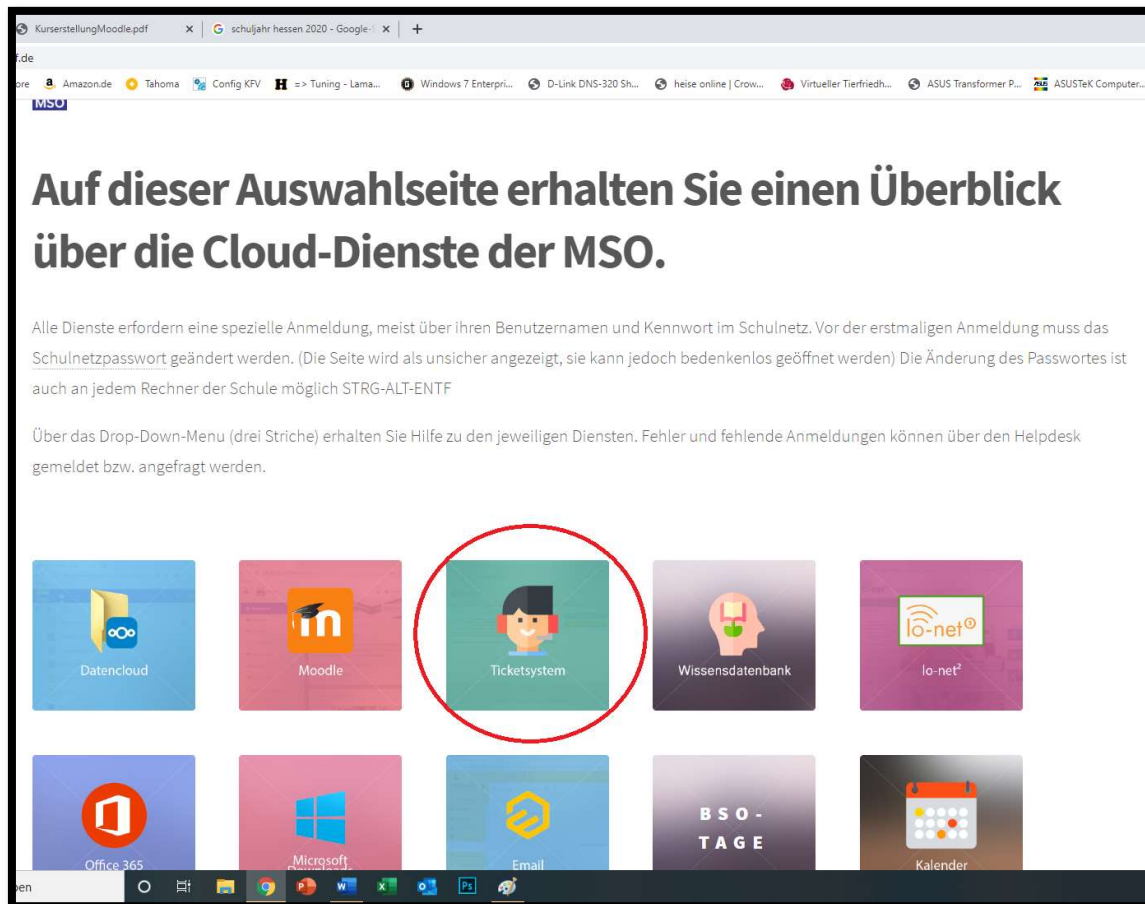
KurserstellungMoodle.pdf × | G schuljahr hessen 2020 - Google- × | +

f.de

ore Amazon.de Tahoma Config KFV => Tuning - Lama... Windows 7 Enterpri... D-Link DNS-320 Sh... heise online | Crow... Virtueller Tierfriedh... ASUS Transformer P... ASUSTeK Computer...

MSO

Auf dieser Auswahlseite erhalten Sie einen Überblick über die Cloud-Dienste der MSO.

Alle Dienste erfordern eine spezielle Anmeldung, meist über ihren Benutzernamen und Kennwort im Schulnetz. Vor der erstmaligen Anmeldung muss das Schulnetzpasswort geändert werden. (Die Seite wird als unsicher angezeigt, sie kann jedoch bedenkenlos geöffnet werden) Die Änderung des Passwortes ist auch an jedem Rechner der Schule möglich STRG-ALT-ENTF

Über das Drop-Down-Menu (drei Striche) erhalten Sie Hilfe zu den jeweiligen Diensten. Fehler und fehlende Anmeldungen können über den Helpdesk gemeldet bzw. angefragt werden.

Datencloud

Moodle

Ticketsystem

Wissensdatenbank

lo-net®
lo-net²

Office 365

Microsoft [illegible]

Email

BSO-TAGE

Kalender

ben